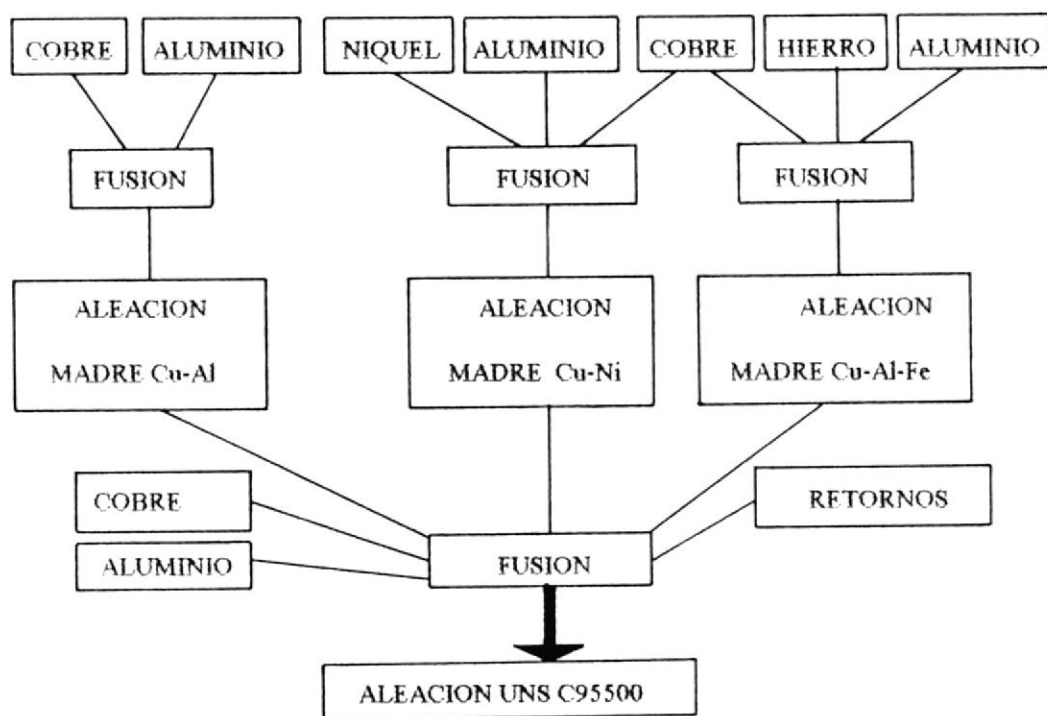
COBRE

ALUMINIO

NIQUEL

ALUMINIO

COBRE

HIERRO

ALUMINIO

FUSION

FUSION

FUSION

ALEACION MADRE Cu-Al

ALEACION MADRE Cu-Ni

ALEACION MADRE Cu-Al-Fe

COBRE

ALUMINIO

FUSION

RETORNOS

ALEACION UNS C95500